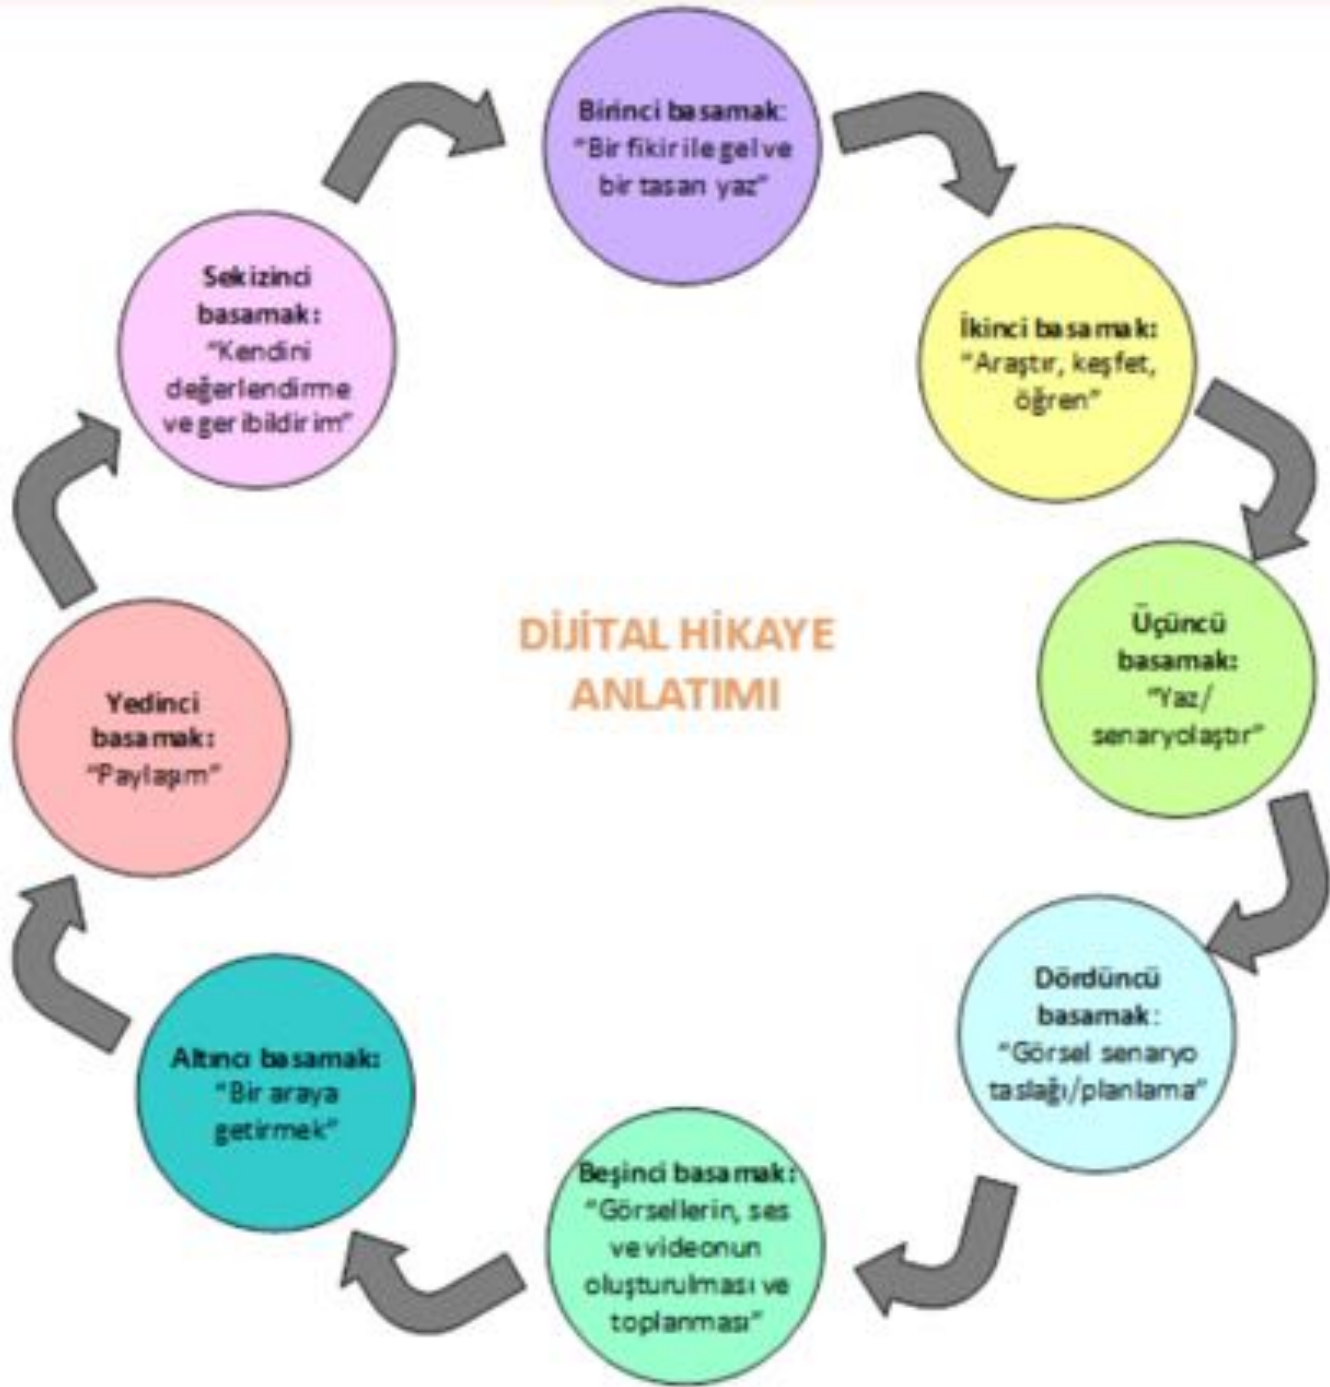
DİJİTAL HİKAYE ANLATIMI

Birinci basamak: "Bir fikir ile gel ve bir tasarı yaz"

İkinci basamak: "Araştır, keşfet, öğren"

Üçüncü basamak: "Yaz/ senaryolaştır"

Dördüncü basamak: "Görsel senaryo taslağı/planlama"

Beşinci basamak: "Görsellerin, ses ve videonun oluşturulması ve toplanması"

Altıncı basamak: "Bir araya getirmek"

Yedinci basamak: "Paylaşım"

Sekizinci basamak: "Kendini değerlendirme ve geribildirim"